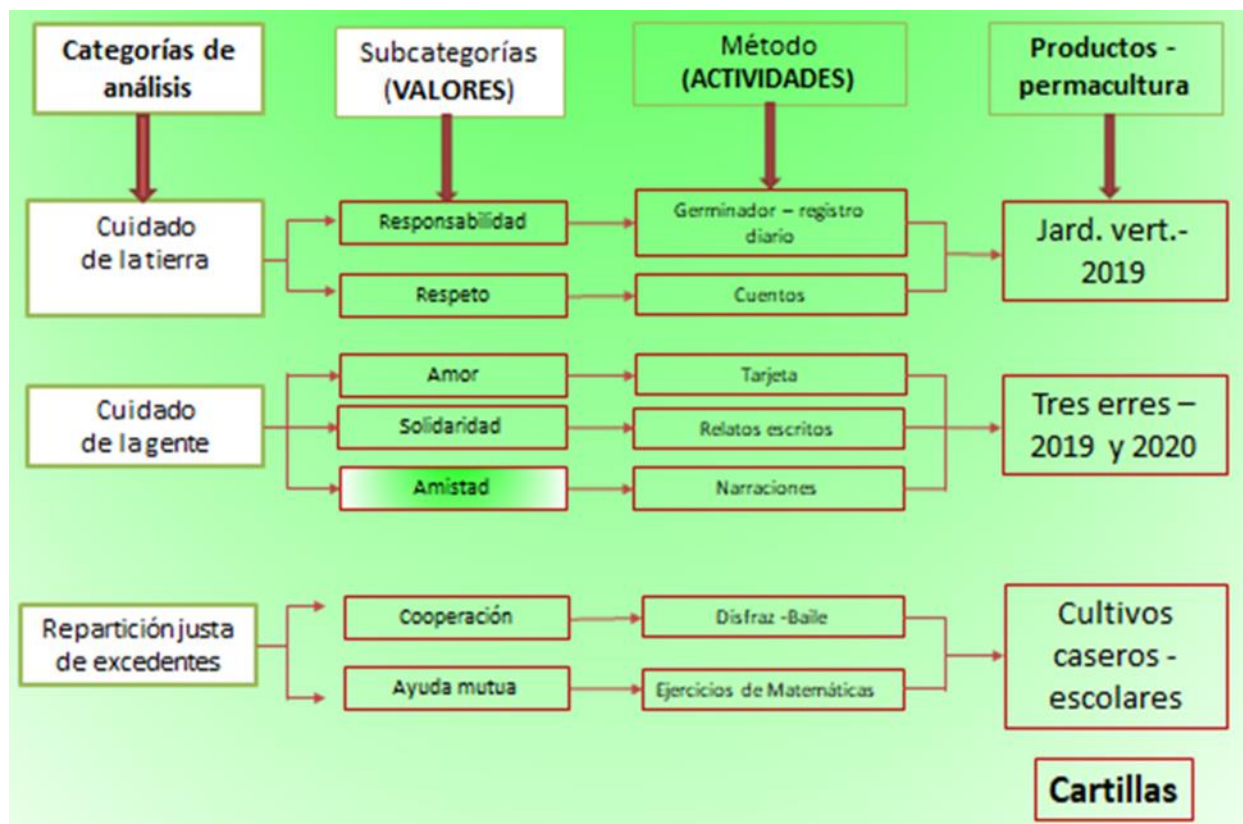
Categorías de análisis

Subcategorías (VALORES)

Método (ACTIVIDADES)

Productos - permacultura

Cuidado de la tierra

Responsabilidad

Germinador – registro diario

Respeto

Cuentos

Jard. vert.- 2019

Cuidado de la gente

Amor

Tarjeta

Solidaridad

Relatos escritos

Amistad

Narraciones

Tres erres – 2019 y 2020

Repartición justa de excedentes

Cooperación

Disfraz -Baile

Ayuda mutua

Ejercicios de Matemáticas

Cultivos caseros - escolares

Cartillas